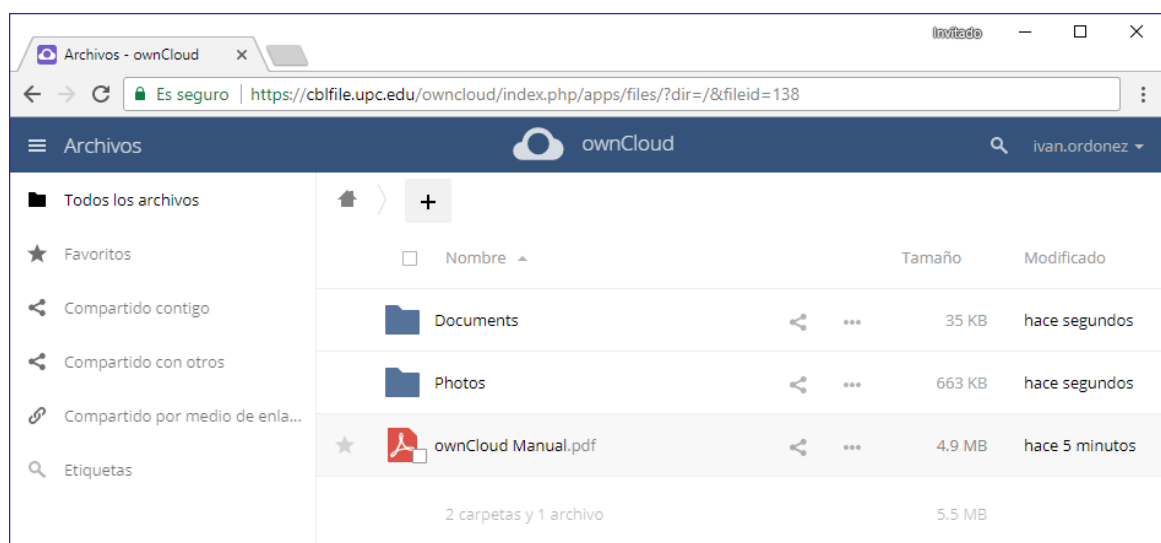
Archivos - ownCloud ×

Invitado

Es seguro | https://cblfile.upc.edu/owncloud/index.php/apps/files/?dir=/&fileid=138

Archivos

ownCloud

ivan.ordonez

Todos los archivos

Favoritos

Compartido contigo

Compartido con otros

Compartido por medio de enla...

Etiquetas

+

| Nombre | Tamaño | Modificado |
|---|---|---|
| Documents | 35 KB | hace segundos |
| Photos | 663 KB | hace segundos |
| ownCloud Manual.pdf | 4.9 MB | hace 5 minutos |
| 2 carpetas y 1 archivo | 5.5 MB | |